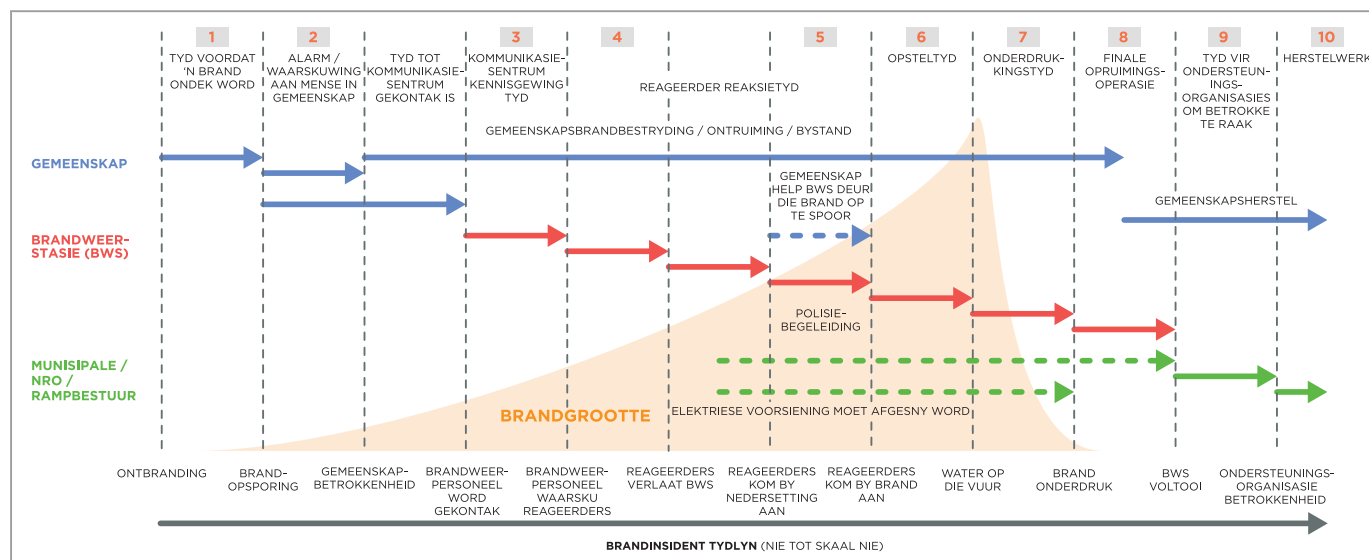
1
TYD VOORDAT 'N BRAND ONDEK WORD

2
ALARM / WAARSKUWING AAN MENSE IN GEMEENSKAP

TYD TOT KOMMUNIKASIE-SENTRUM GEKONTAK IS

3
KOMMUNIKASIE-SENTRUM KENNISGEWING TYD

4

REAGEERDER REAKSIETYD

5

6
OPSTELTYD

7
ONDERDRUKKINGSTYD

8
FINALE OPRUIMINGS-OPERASIE

9
TYD VIR ONDERSTEUNINGS-ORGANISASIES OM BETROKKE TE RAAK

10
HERSTELWERK

GEMEENSKAPSBRANDBESTRYDING / ONTRUIMING / BYSTAND

GEMEENSKAP

GEMEENSKAP HELP BWS DEUR DIE BRAND OP TE SPOOR

GEMEENSKAPSHERSTEL

BRANDWEER-STASIE (BWS)

POLISIE-BEGELEIDING

MUNISIPALE / NRO / RAMPBESTUUR

BRANDGROOTTE

ELEKTRIESE VOORSIENING MOET AFGESNY WORD

ONTBRANDING

BRAND-OPSPORING

GEMEENSKAP-BETROKKENHEID

BRANDWEER-PERSONEEL WORD GEKONTAK

BRANDWEER-PERSONEEL WAARSKU REAGEERDERS

REAGEERDERS VERLAAT BWS

REAGEERDERS KOM BY NEDERSETTING AAN

REAGEERDERS KOM BY BRAND AAN

WATER OP DIE VUUR

BRAND ONDERDRUK

BWS VOLTOOI

ONDERSTEUNINGS-ORGANISASIE BETROKKENHEID

BRANDINSIDENT TYDLYN (NIE TOT SKAAL NIE)